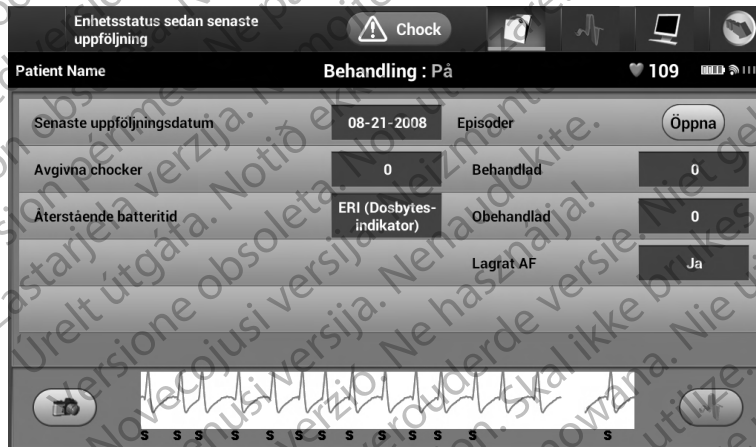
Enhetsstatus sedan senaste uppföljning

Chock

Patient Name

Behandling : På

109

Senaste uppföljningsdatum

08-21-2008

Episoder

Öppna

Avgivna chocker

0

Behandlad

0

Återstående batteritid

ERI (Dosbytes-indikator)

Obehandlad

0

Lagrat AF

Ja

S S S S S S S S S S S S S S S S

Versione obsoleta. Non utilizzare.
Zastarjela verzija. Ne upotrebljavati.
Elavult verzió. Ne használja!
Urelt útgáfa. Notið ekki.
Novecojusi versija. Neizmantot.
Pasenusi versija. Nenaudokite.
Verouderde versie. Niet gebruiken.
Utdatert versjon. Skal ikke brukes.
Wersja przeterminowana. Nie używać.
Versão obsoleta. Não utilize.
Versiune expirată. A nu se utiliza.
Zastaraná verzia. Nepoužívať.
Version périmée. Ne pas utiliser.